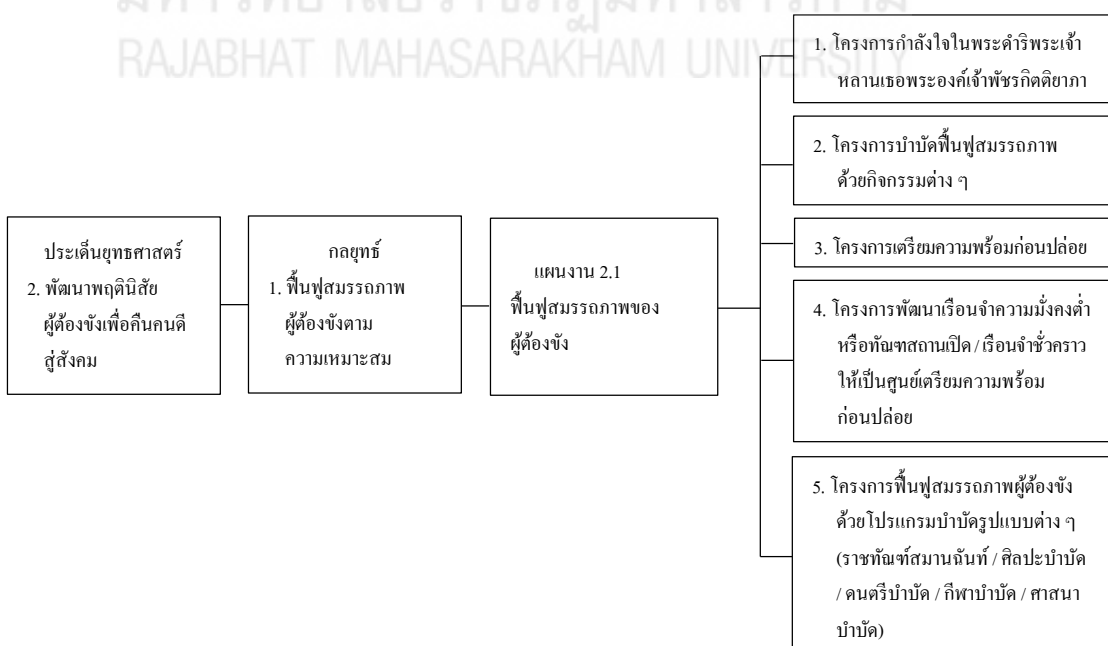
RAJABHAT MAHASARAKHAM UNIVERSITY

ประเด็นยุทธศาสตร์
2. พัฒนาพฤตินิสัยผู้ต้องขังเพื่อคืนคนดีสู่สังคม

กลยุทธ์
1. ฟื้นฟูสมรรถภาพผู้ต้องขังตามความเหมาะสม

แผนงาน 2.1
ฟื้นฟูสมรรถภาพของผู้ต้องขัง

1. โครงการกำลังใจในพระดำริพระเจ้าหลานเธอพระองค์เจ้าพัชรกิติยาภา

2. โครงการบำบัดฟื้นฟูสมรรถภาพด้วยกิจกรรมต่าง ๆ

3. โครงการเตรียมความพร้อมก่อนปล่อย

4. โครงการพัฒนาเรือนจำความมั่นคงต่ำหรือทัณฑสถานเปิด / เรือนจำชั่วคราวให้เป็นศูนย์เตรียมความพร้อมก่อนปล่อย

5. โครงการฟื้นฟูสมรรถภาพผู้ต้องขังด้วยโปรแกรมบำบัดรูปแบบต่าง ๆ (ราชทัณฑ์สมานฉันท์ / ศิลปะบำบัด / ดนตรีบำบัด / กีฬาบำบัด / ศาสนาบำบัด)